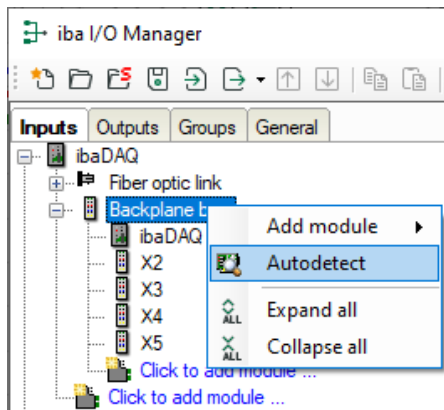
iba I/O Manager

Inputs | Outputs | Groups | General

ibaDAQ
Fiber optic link
Backplane b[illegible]
ibaDAQ
X2
X3
X4
X5
Click to add module ...
Click to add module ...

Add module
Autodetect
Expand all
Collapse all

ALL
ALL